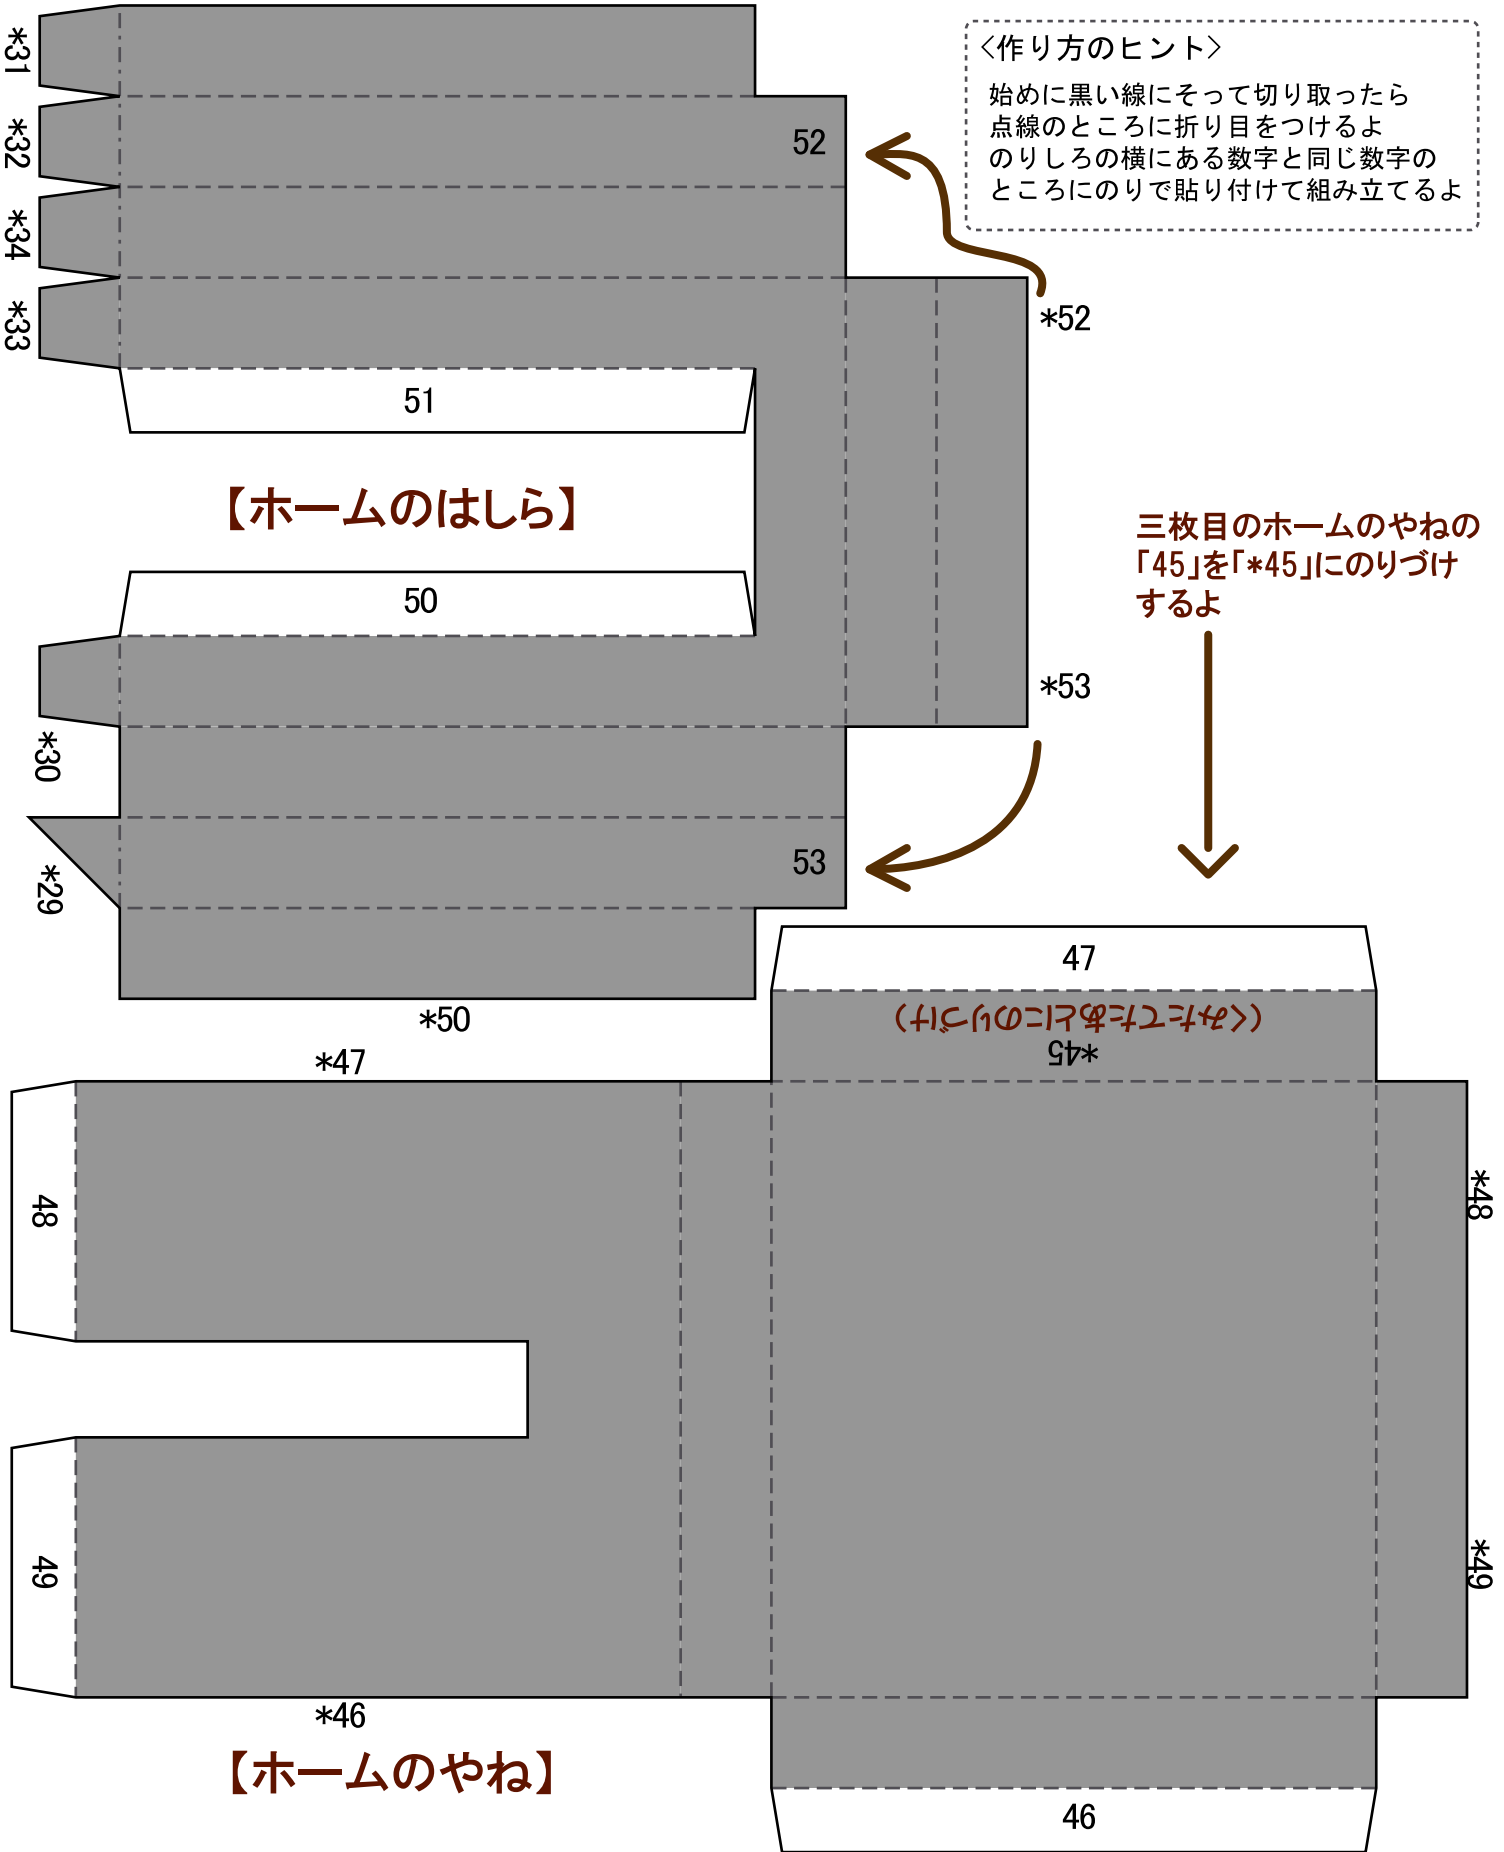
*31
*32
*34
*33

〈作り方のヒント〉
始めに黒い線にそって切り取ったら
点線のところに折り目をつけるよ
のりしろの横にある数字と同じ数字の
ところにのりで貼り付けて組み立てるよ

52
*52
51
【ホームのはしら】
三枚目のホームのやねの
「45」を「*45」にのりづけ
するよ
50
*53
*30
*29
53
*50
47
（みたてたあとにのりづけ）
*45
*47
48
*48
49
*49
*46
【ホームのやね】
46